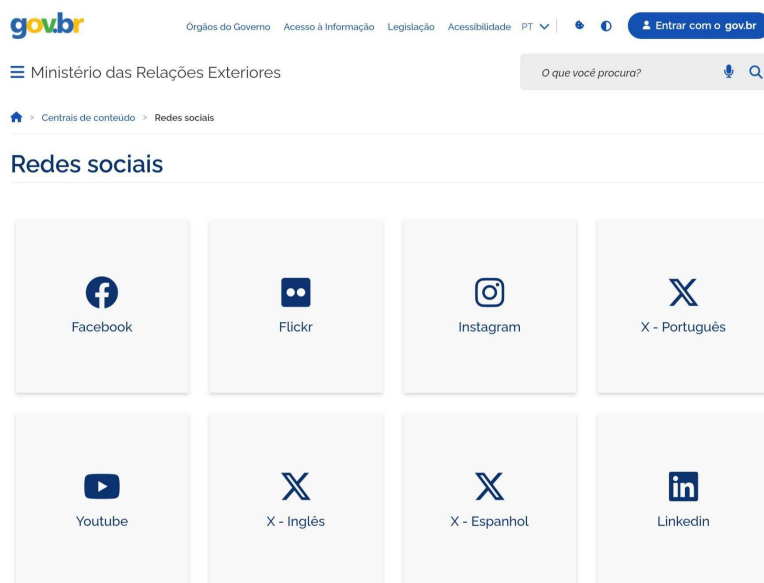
gov.br

Órgãos do Governo Acesso à Informação Legislação Acessibilidade PT

Entrar com o gov.br

Ministério das Relações Exteriores

O que você procura?

> Centrais de conteúdo > Redes sociais

Redes sociais

Facebook

Flickr

Instagram

X - Português

Youtube

X - Inglês

X - Espanhol

Linkedin